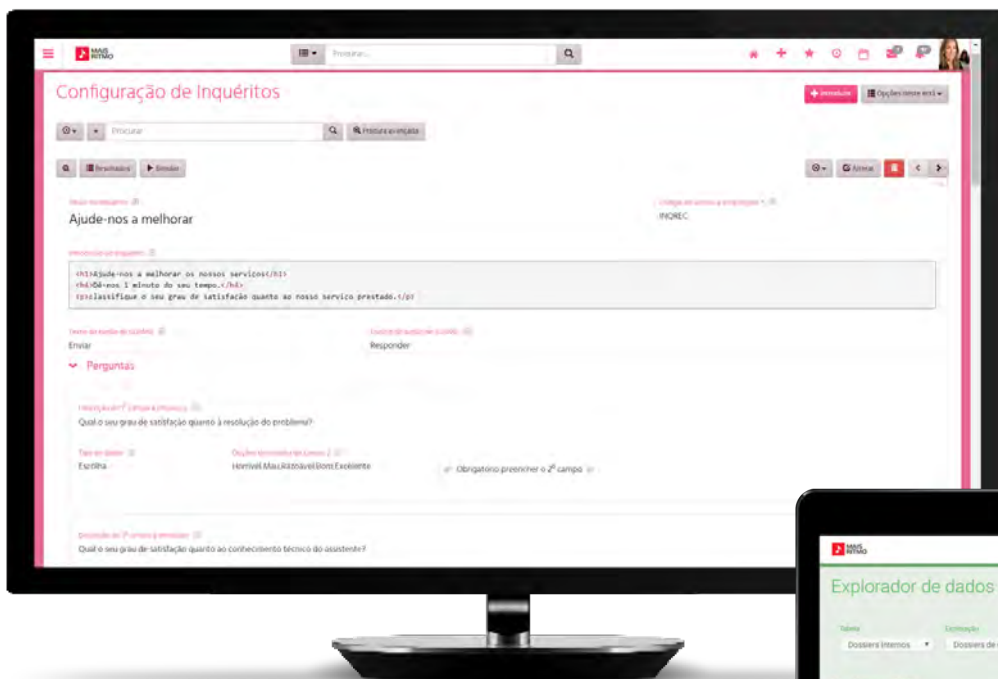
MAIS RITMO

Procurar...

Configuração de Inquéritos

Introduzir

Opções deste ecrã

Procurar

Procura avançada

Resultados

Simular

Alterar

Título do inquérito

Ajude-nos a melhorar

Código do serviço a empregar *

INQREC

Introdução do inquérito

<h1>Ajude-nos a melhorar os nossos serviços</h1>
<h4>Dê-nos 1 minuto do seu tempo.</h4>
<p>Classifique o seu grau de satisfação quanto ao nosso serviço prestado.</p>

Texto do botão de submit

Enviar

Texto do botão de submit

Responder

Perguntas

Descrição do 1º campo a preencher

Qual o seu grau de satisfação quanto à resolução do problema?

Tipo de dados

Escolha

Opções do tipo de campo 1

Horrível;Mau;Razoável;Bom;Excelente

Obrigatório preencher o 2º campo

Descrição do 2º campo a preencher

Qual o seu grau de satisfação quanto ao conhecimento técnico do assistente?

MAIS RITMO

Explorador de dados

Tabela

Dossiers internos

Estimação

Dossiers de